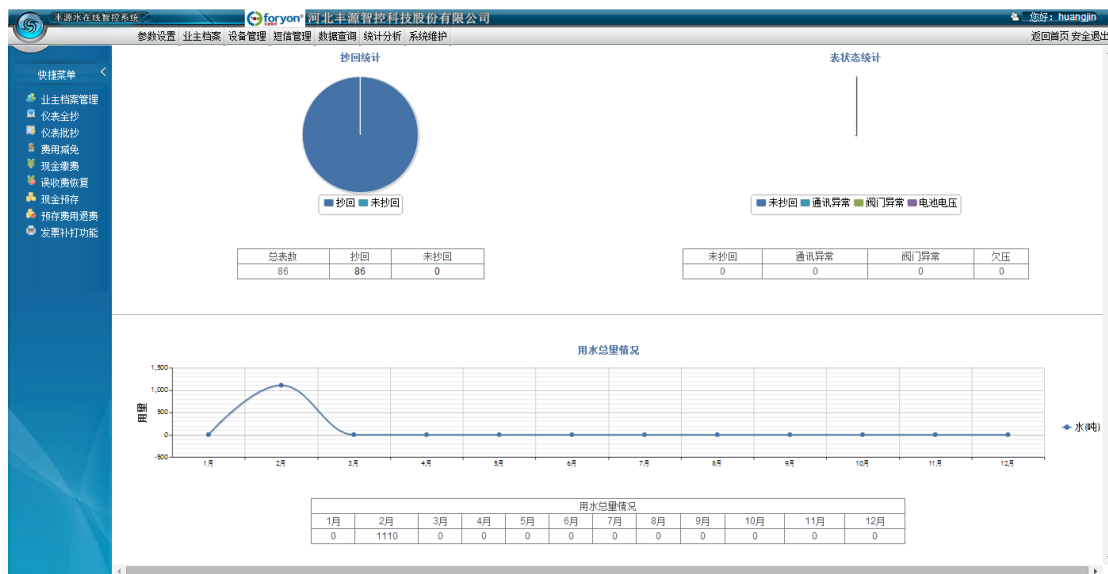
丰源水在线智控系统 foryon 河北丰源智控科技股份有限公司 您好：huangjin

参数设置 业主档案 设备管理 短信管理 数据查询 统计分析 系统维护

返回首页 安全退出

快捷菜单

业主档案管理
仪表全抄
仪表批抄
费用减免
现金缴费
误收费恢复
现金预存
预存费用退费
发票补打功能

抄回统计

抄回 未抄回

| 总表数 | 抄回 | 未抄回 |
|---|---|---|
| 86 | 86 | 0 |

表状态统计

未抄回 通讯异常 阀门异常 电池电压

| 未抄回 | 通讯异常 | 阀门异常 | 欠压 |
|---|---|---|---|
| 0 | 0 | 0 | 0 |

用水总量情况

1,500
1,000
500
0
-500

用量

1月 2月 3月 4月 5月 6月 7月 8月 9月 10月 11月 12月

水(吨)

| 用水总量情况 | | | | | | | | | | | |
|---|---|---|---|---|---|---|---|---|---|---|---|
| 1月 | 2月 | 3月 | 4月 | 5月 | 6月 | 7月 | 8月 | 9月 | 10月 | 11月 | 12月 |
| 0 | 1110 | 0 | 0 | 0 | 0 | 0 | 0 | 0 | 0 | 0 | 0 |